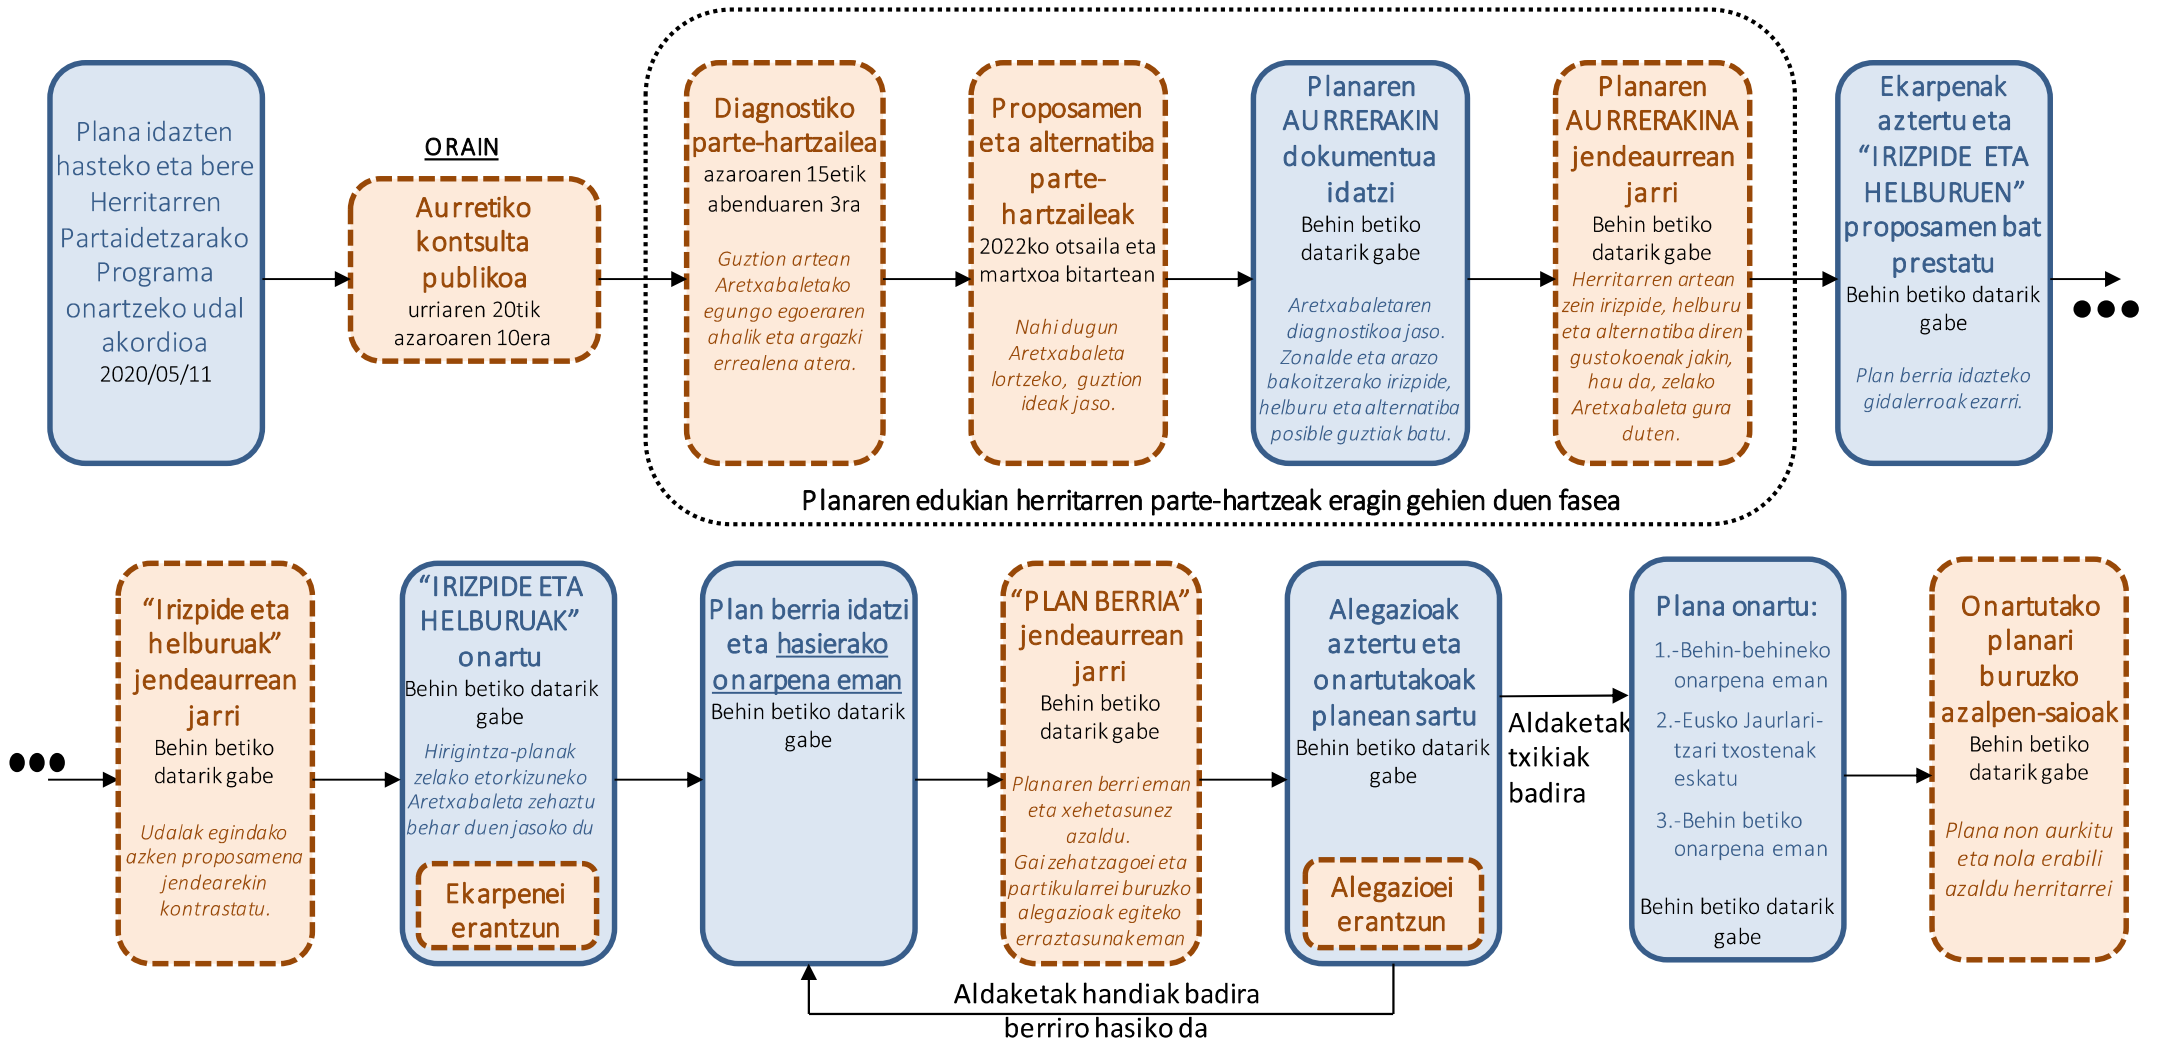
Plana idazten hasteko eta bere Herritarren Partaidetzarako Programa onartzeko udal akordioa
2020/05/11

ORAIN

Aurretiko kontsulta publikoa
urriaren 20tik azaroaren 10era

Diagnostiko parte-hartzailea
azaroaren 15etik abenduaren 3ra
Guztion artean Aretxabaletako egungo egoeraren ahalik eta argazki errealena atera.

Proposamen eta alternatiba parte-hartzaileak
2022ko otsaila eta martxoa bitartean
Nahi dugun Aretxabaleta lortzeko, guztion ideak jaso.

Planaren AURRERAKIN dokumentua idatzi
Behin betiko datarik gabe
Aretxabaletaren diagnostikoa jaso. Zonalde eta arazo bakoitzerako irizpide, helburu eta alternatiba posible guztiak batu.

Planaren AURRERAKINA jendeaurrean jarri
Behin betiko datarik gabe
Herritarren artean zein irizpide, helburu eta alternatiba diren gustokoenak jakin, hau da, zelako Aretxabaleta gura duten.

Ekarpenak aztertu eta "IRIZPIDE ETA HELBURUEN" proposamen bat prestatu
Behin betiko datarik gabe
Plan berria idazteko gidalerroak ezarri.

Planaren edukian herritarren parte-hartzeak eragin gehien duen fasea

"Irizpide eta helburuak" jendeaurrean jarri
Behin betiko datarik gabe
Udalak egindako azken proposamena jendearekin kontrastatu.

"IRIZPIDE ETA HELBURUAK" onartu
Behin betiko datarik gabe
Hirigintza-planak zelako etorkizuneko Aretxabaleta zehaztu behar duen jasoko du
Ekarpenei erantzun

Plan berria idatzi eta hasierako onarpena eman
Behin betiko datarik gabe

"PLAN BERRIA" jendeaurrean jarri
Behin betiko datarik gabe
Planaren berri eman eta xehetasunez azaldu. Gai zehatzagoei eta partikularrei buruzko alegazioak egiteko erraztasunak eman

Alegazioak aztertu eta onartutakoak planean sartu
Behin betiko datarik gabe
Alegazioei erantzun

Aldaketak txikiak badira

Plana onartu:
1.-Behin-behineko onarpena eman
2.-Eusko Jaurlaritzari txostenak eskatu
3.-Behin betiko onarpena eman
Behin betiko datarik gabe

Onartutako planari buruzko azalpen-saioak
Behin betiko datarik gabe
Plana non aurkitu eta nola erabili azaldu herritarrei

Aldaketak handiak badira berriro hasiko da